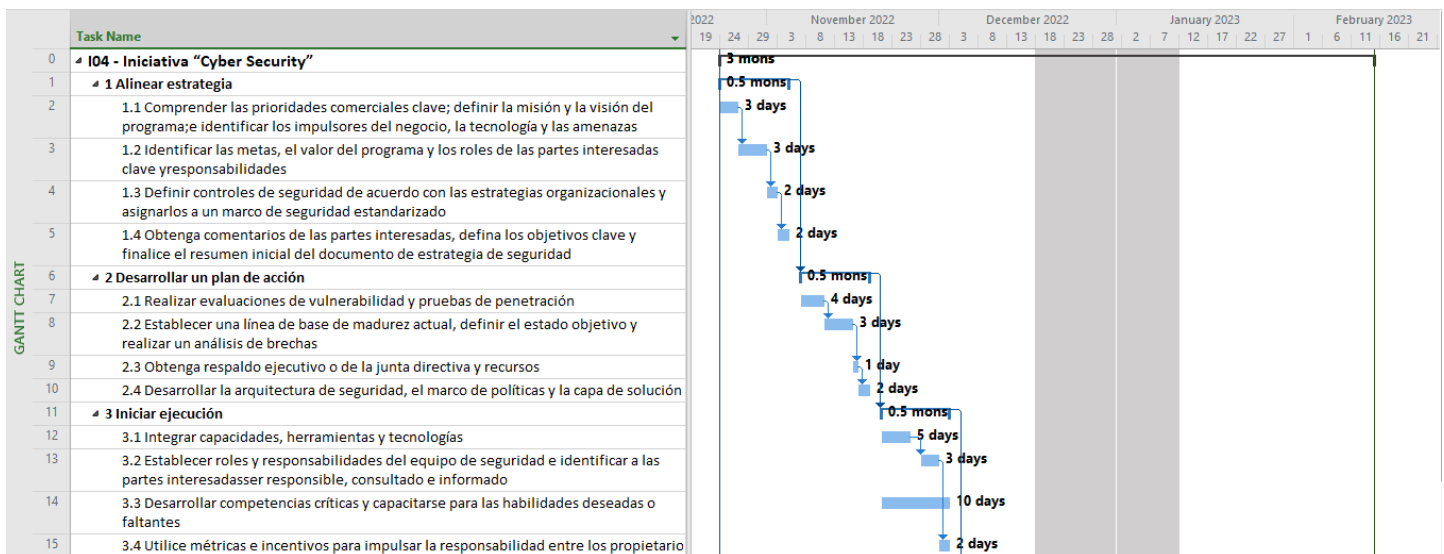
GANTT CHART

| | Task Name |
|---|---|
| 0 | I04 - Iniciativa “Cyber Security” |
| 1 | 1 Alinear estrategia |
| 2 | 1.1 Comprender las prioridades comerciales clave; definir la misión y la visión del programa;e identificar los impulsores del negocio, la tecnología y las amenazas |
| 3 | 1.2 Identificar las metas, el valor del programa y los roles de las partes interesadas clave yresponsabilidades |
| 4 | 1.3 Definir controles de seguridad de acuerdo con las estrategias organizacionales y asignarlos a un marco de seguridad estandarizado |
| 5 | 1.4 Obtenga comentarios de las partes interesadas, defina los objetivos clave y finalice el resumen inicial del documento de estrategia de seguridad |
| 6 | 2 Desarrollar un plan de acción |
| 7 | 2.1 Realizar evaluaciones de vulnerabilidad y pruebas de penetración |
| 8 | 2.2 Establecer una línea de base de madurez actual, definir el estado objetivo y realizar un análisis de brechas |
| 9 | 2.3 Obtenga respaldo ejecutivo o de la junta directiva y recursos |
| 10 | 2.4 Desarrollar la arquitectura de seguridad, el marco de políticas y la capa de solución |
| 11 | 3 Iniciar ejecución |
| 12 | 3.1 Integrar capacidades, herramientas y tecnologías |
| 13 | 3.2 Establecer roles y responsabilidades del equipo de seguridad e identificar a las partes interesadasser responsible, consultado e informado |
| 14 | 3.3 Desarrollar competencias críticas y capacitarse para las habilidades deseadas o faltantes |
| 15 | 3.4 Utilice métricas e incentivos para impulsar la responsabilidad entre los propietario |

2022 | November 2022 | December 2022 | January 2023 | February 2023
19 | 24 | 29 | 3 | 8 | 13 | 18 | 23 | 28 | 3 | 8 | 13 | 18 | 23 | 28 | 2 | 7 | 12 | 17 | 22 | 27 | 1 | 6 | 11 | 16 | 21

3 mons
0.5 mons
3 days
3 days
2 days
2 days
0.5 mons
4 days
3 days
1 day
2 days
0.5 mons
5 days
3 days
10 days
2 days